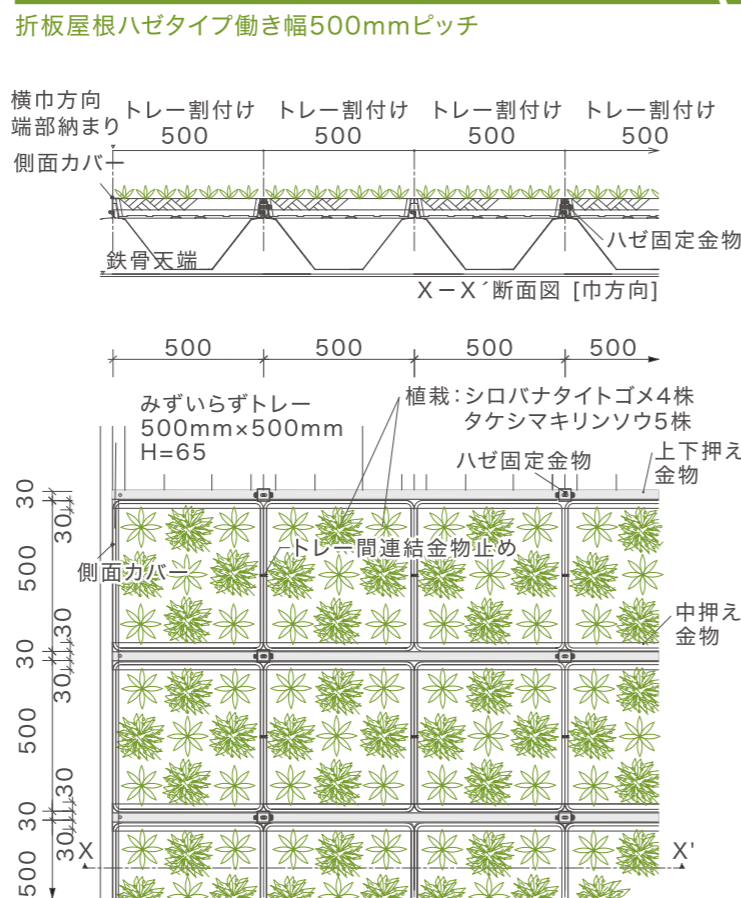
折板屋根ハゼタイプ働き幅500mmピッチ

横巾方向端部納まり

トレー割付け 500

トレー割付け 500

トレー割付け 500

トレー割付け 500

側面カバー

鉄骨天端

ハゼ固定金物

X－X´断面図 [巾方向]

500 500 500 500

みずいらずトレー
500mm×500mm
H=65

植栽：シロバナタイトゴメ4株
タケシマキリンソウ5株

ハゼ固定金物

上下押え金物

トレー間連結金物止め

側面カバー

中押え金物

30 30 500 30 30 30 500 30 30 30 500

X

X'